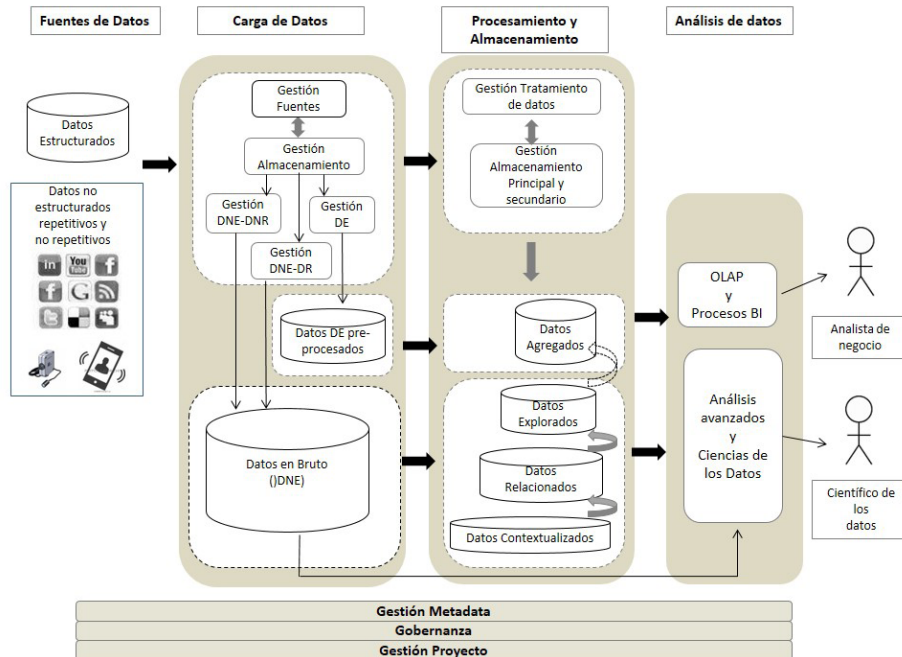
Fuentes de Datos

Carga de Datos

Procesamiento y Almacenamiento

Análisis de datos

Datos Estructurados

Datos no estructurados repetitivos y no repetitivos

Gestión Fuentes

Gestión Almacenamiento

Gestión DNE-DNR

Gestión DE

Gestión DNE-DR

Datos DE pre-procesados

Datos en Bruto (}DNE)

Gestión Tratamiento de datos

Gestión Almacenamiento Principal y secundario

Datos Agregados

Datos Explorados

Datos Relacionados

Datos Contextualizados

OLAP y Procesos BI

Análisis avanzados y Ciencias de los Datos

Analista de negocio

Científico de los datos

Gestión Metadata

Gobernanza

Gestión Proyecto